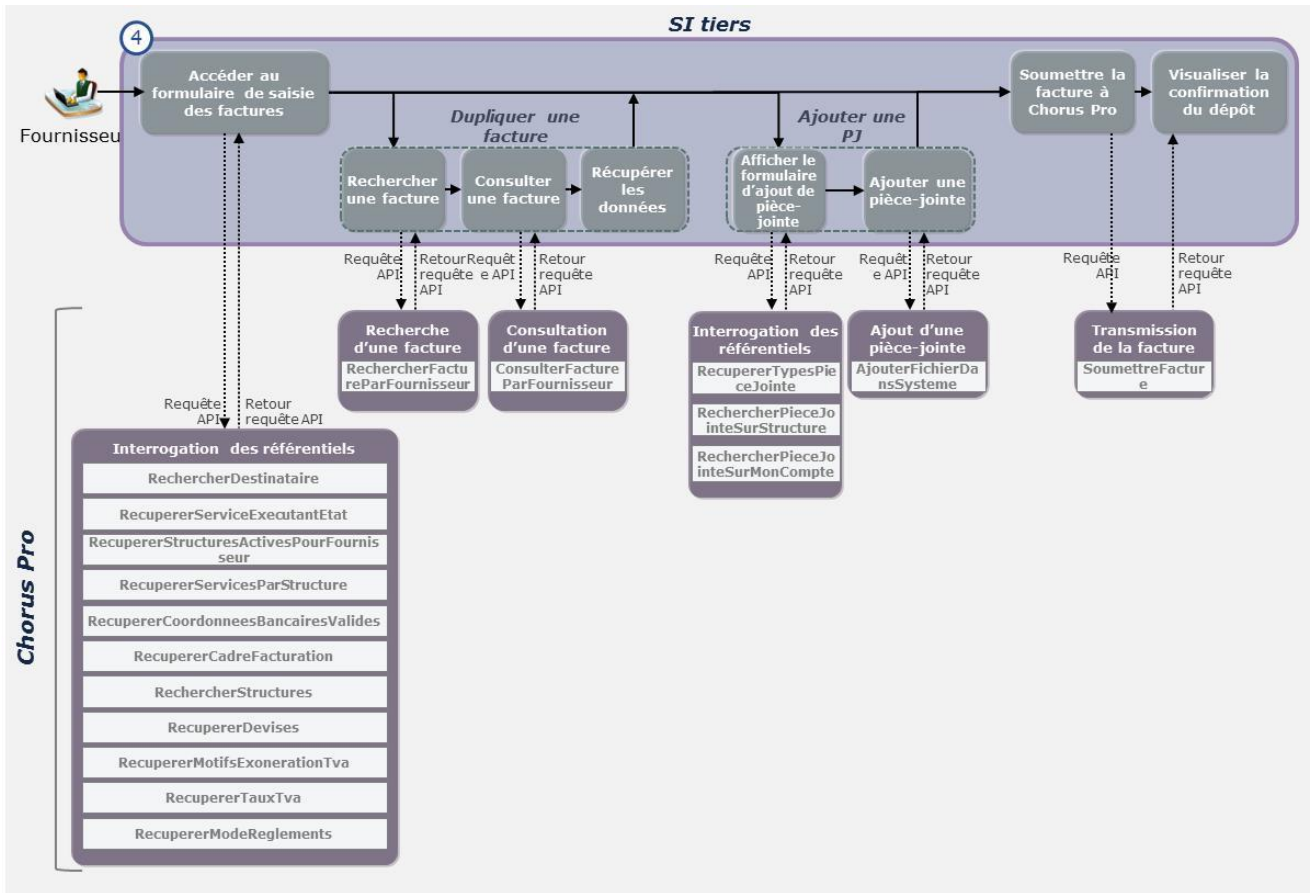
SI tiers

4

Fournisseu

Accéder au formulaire de saisie des factures

Dupliquer une facture

Rechercher une facture

Consulter une facture

Récupérer les données

Ajouter une PJ

Afficher le formulaire d'ajout de pièce-jointe

Ajouter une pièce-jointe

Soumettre la facture à Chorus Pro

Visualiser la confirmation du dépôt

Requête API

Retour requête API

Requête API

Retour requête API

Requête API

Retour requête API

Requête API

Retour requête API

Requête API

Retour requête API

Recherche d'une facture

RechercherFactureParFournisseur

Consultation d'une facture

ConsulterFactureParFournisseur

Interrogation des référentiels

RecupererTypesPieceJointe

RechercherPieceJointeSurStructure

RechercherPieceJointeSurMonCompte

Ajout d'une pièce-jointe

AjouterFichierDansSysteme

Transmission de la facture

SoumettreFacture

Requête API

Retour requête API

Chorus Pro

Interrogation des référentiels

RechercherDestinataire

RecupererServiceExecutantEtat

RecupererStructuresActivesPourFournisseur

RecupererServicesParStructure

RecupererCoordonneesBancairesValides

RecupererCadreFacturation

RechercherStructures

RecupererDevises

RecupererMotifsExonerationTva

RecupererTauxTva

RecupererModeReglements